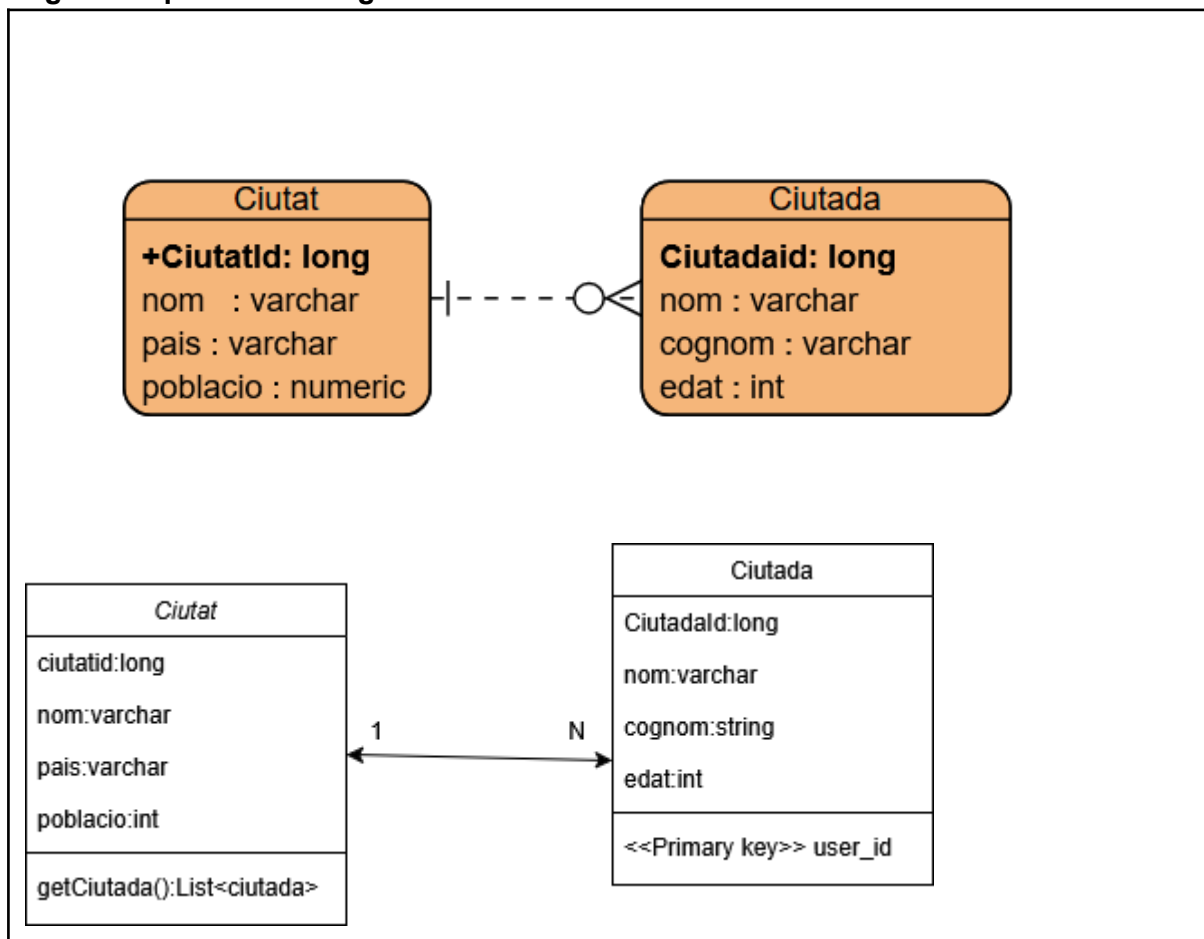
Ciutat

+CiutatId: long
nom : varchar
pais : varchar
poblacio : numeric

Ciutada

Ciutadaid: long
nom : varchar
cognom : varchar
edat : int

Ciutat

ciutatid:long
nom:varchar
pais:varchar
poblacio:int

getCiutada():List<ciutada>

1

N

Ciutada

CiutadaId:long
nom:varchar
cognom:string
edat:int

<<Primary key>> user_id